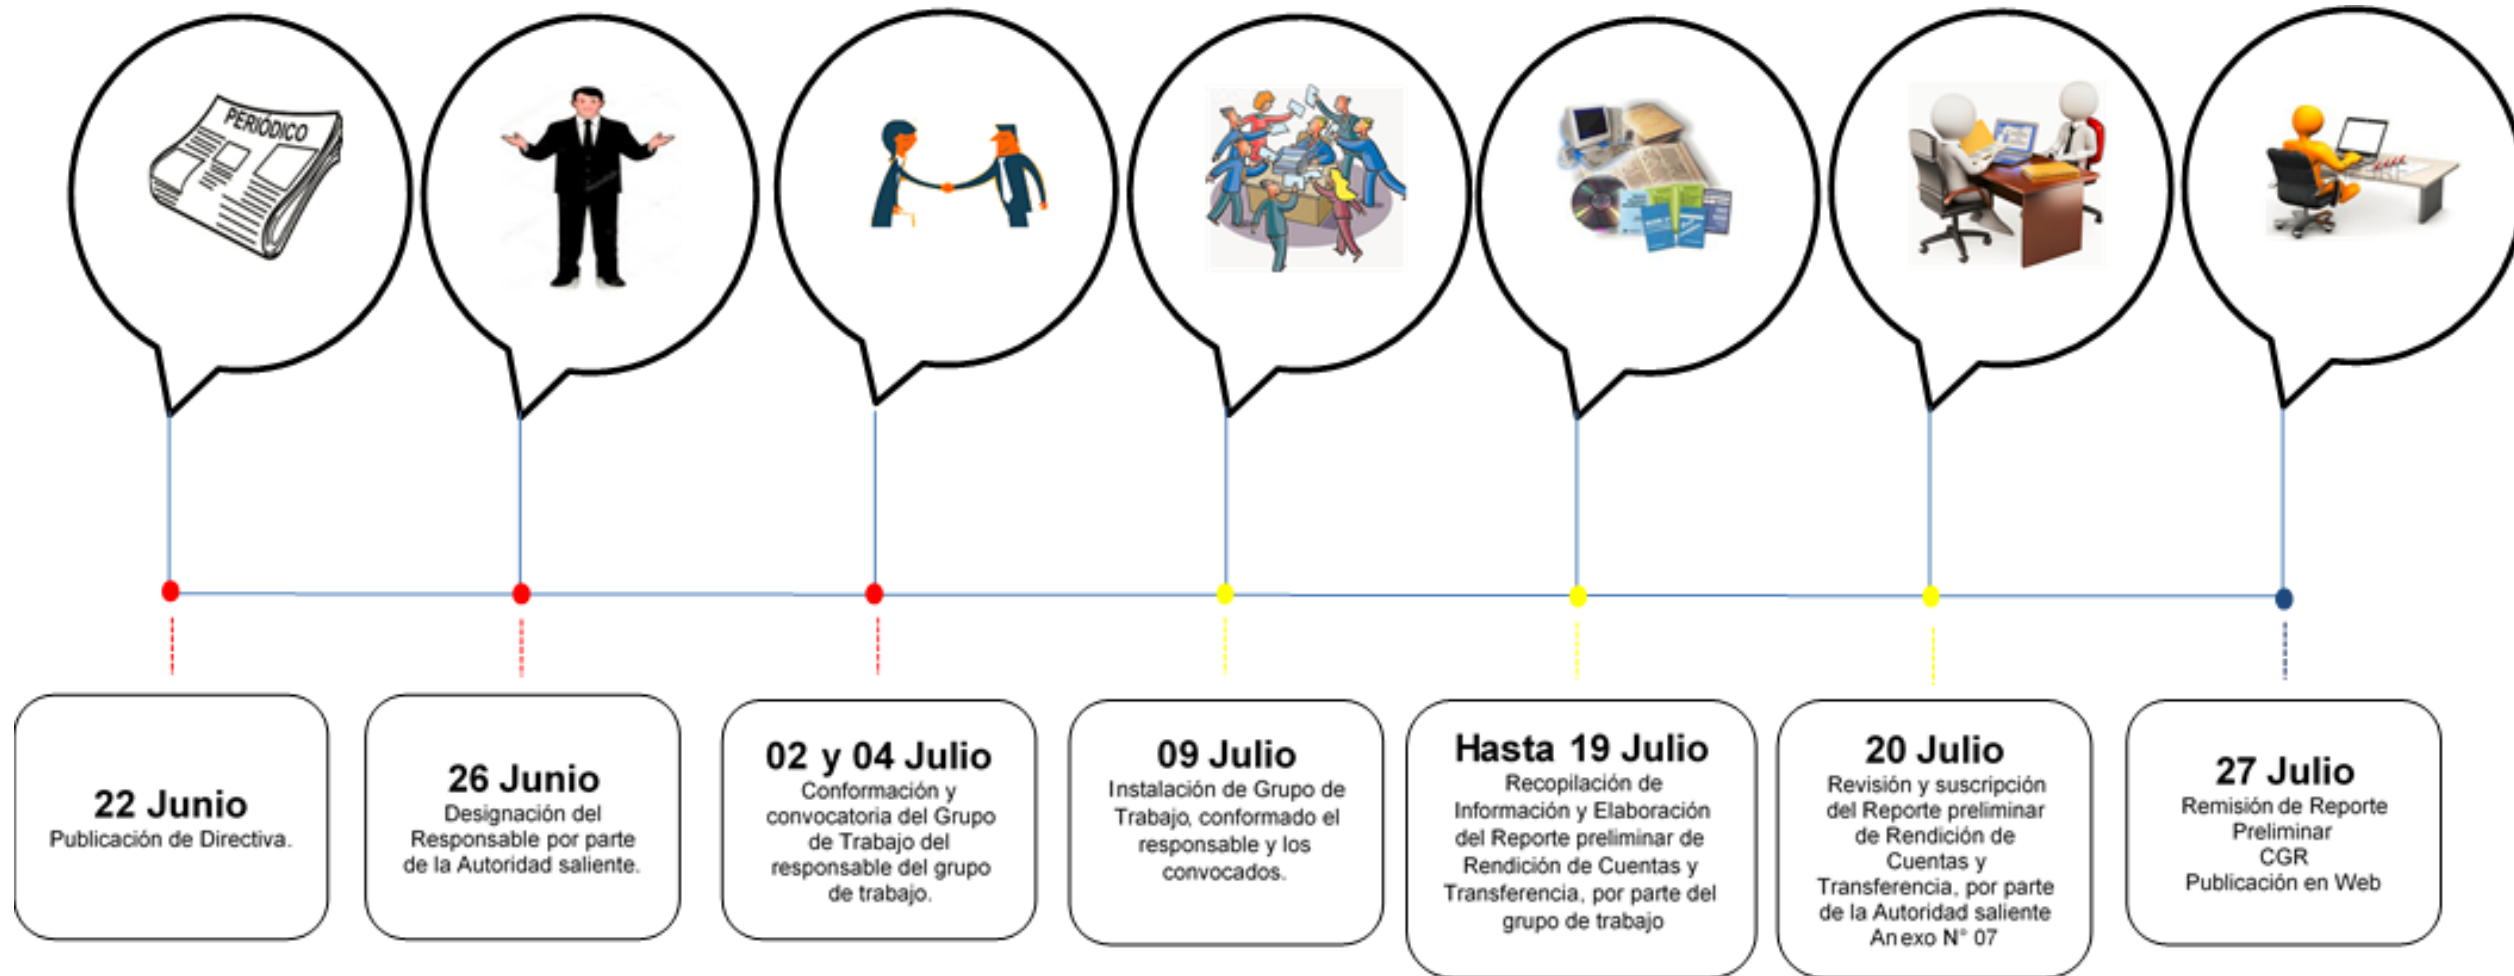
PERIÓDICO

22 Junio
Publicación de Directiva.

26 Junio
Designación del Responsable por parte de la Autoridad saliente.

02 y 04 Julio
Conformación y convocatoria del Grupo de Trabajo del responsable del grupo de trabajo.

09 Julio
Instalación de Grupo de Trabajo, conformado el responsable y los convocados.

Hasta 19 Julio
Recopilación de Información y Elaboración del Reporte preliminar de Rendición de Cuentas y Transferencia, por parte del grupo de trabajo

20 Julio
Revisión y suscripción del Reporte preliminar de Rendición de Cuentas y Transferencia, por parte de la Autoridad saliente Anexo N° 07

27 Julio
Remisión de Reporte Preliminar CGR
Publicación en Web